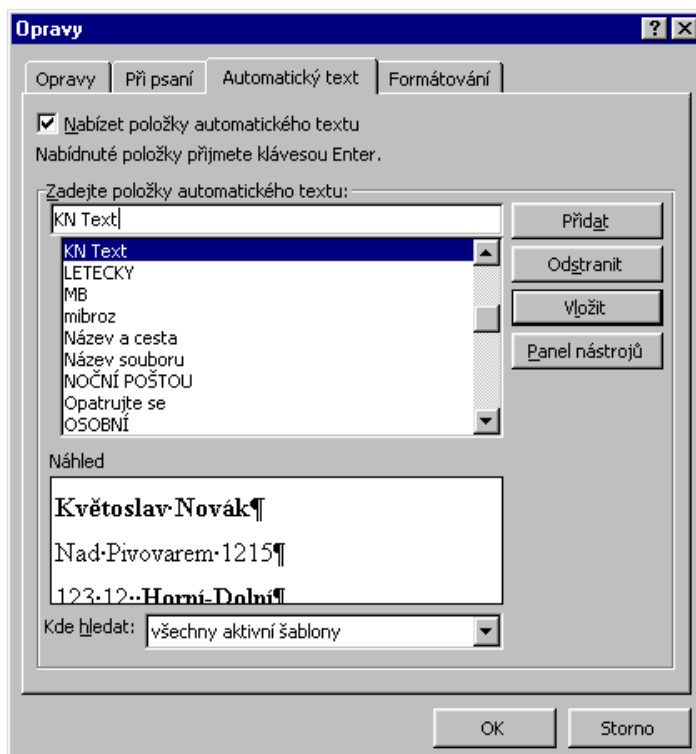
Opravy
?
X
Opravy
Při psaní
Automatický text
Formátování
Nabízet položky automatického textu
Nabídnuté položky přijmete klávesou Enter.
Zadejte položky automatického textu:
KN Text
KN Text
LETECKY
MB
mibroz
Název a cesta
Název souboru
NOČNÍ POŠTOU
Opatrujte se
OSOBNÍ
Přidat
Odstranit
Vložit
Panel nástrojů
Náhled
Květoslav·Novák¶
Nad·Pivovarem·1215¶
123·12··Horní·Dolní¶
Kde hledat:
všechny aktivní šablony
OK
Storno